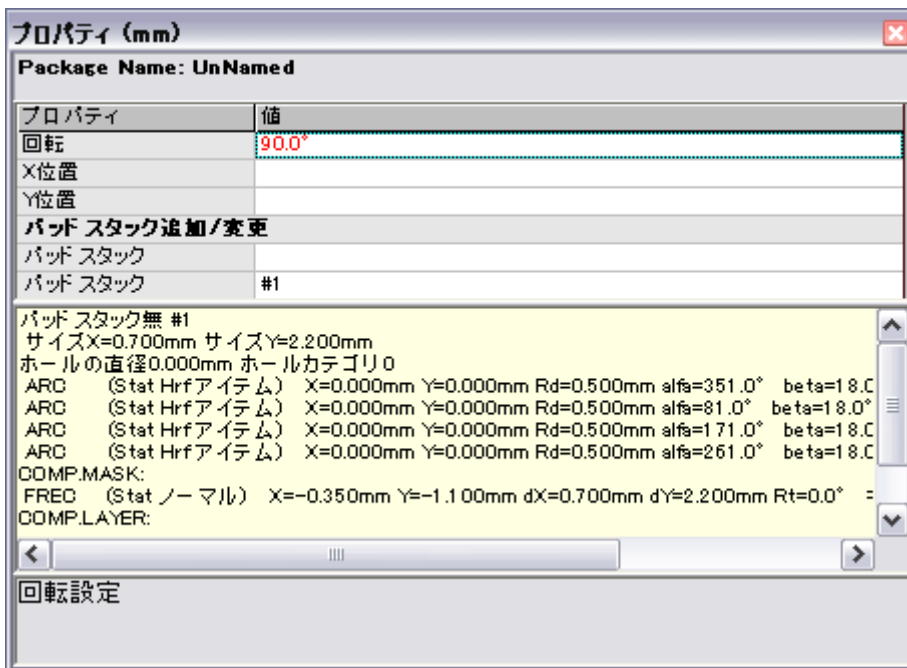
プロパティ (mm)

Package Name: UnNamed

| プロパティ | 値 |
|---|---|
| 回転 | 90.0° |
| X位置 | |
| Y位置 | |
| パッド スタック追加/変更 | |
| パッド スタック | |
| パッド スタック | #1 |

パッド スタック無 #1
サイズX=0.700mm サイズY=2.200mm
ホールの直径0.000mm ホールカテゴリ0
ARC (Stat Hrfアイテム) X=0.000mm Y=0.000mm Rd=0.500mm alfa=351.0° beta=18.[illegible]
ARC (Stat Hrfアイテム) X=0.000mm Y=0.000mm Rd=0.500mm alfa=81.0° beta=18.0°
ARC (Stat Hrfアイテム) X=0.000mm Y=0.000mm Rd=0.500mm alfa=171.0° beta=18.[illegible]
ARC (Stat Hrfアイテム) X=0.000mm Y=0.000mm Rd=0.500mm alfa=261.0° beta=18.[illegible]
COMP.MASK:
FREC (Stat ノーマル) X=-0.350mm Y=-1.100mm dX=0.700mm dY=2.200mm Rt=0.0° =
COMP.LAYER:

回転設定